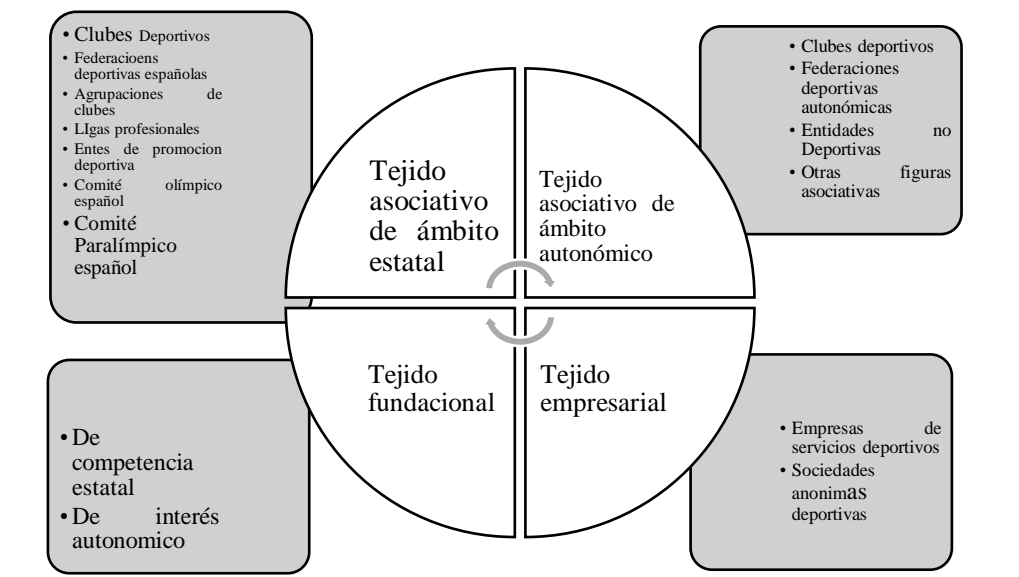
• Clubes Deportivos
• Federacioens deportivas españolas
• Agrupaciones de clubes
• LIgas profesionales
• Entes de promocion deportiva
• Comité olímpico español
• Comité Paralímpico español

Tejido asociativo de ámbito estatal

Tejido asociativo de ámbito autonómico

• Clubes deportivos
• Federaciones deportivas autonómicas
• Entidades no Deportivas
• Otras figuras asociativas

Tejido fundacional

Tejido empresarial

• De competencia estatal
• De interés autonomico

• Empresas de servicios deportivos
• Sociedades anonimas deportivas